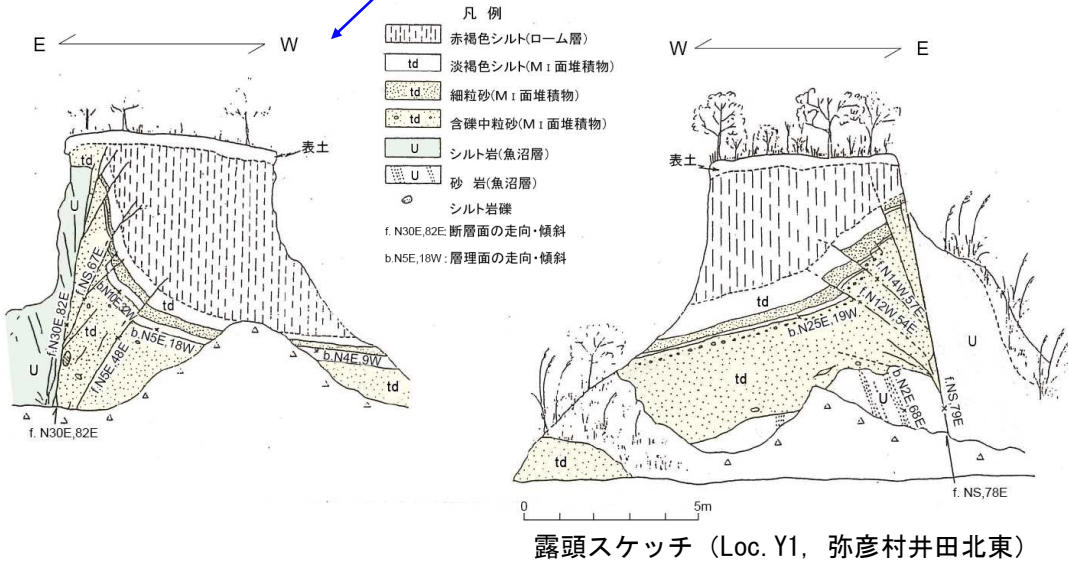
凡 例

赤褐色シルト(ローム層)

td 淡褐色シルト(MⅠ面堆積物)

td 細粒砂(MⅠ面堆積物)

td 含礫中粒砂(MⅠ面堆積物)

U シルト岩(魚沼層)

U 砂 岩(魚沼層)

シルト岩礫

f. N30E,82E: 断層面の走向・傾斜

b.N5E,18W : 層理面の走向・傾斜

E W

表土

td

U

U

td

td

f.NS,67E

b.N10E,2W

f.N30E,82E

f.N5E,48E

b.N5E,18W

b.N4E,9W

td

f. N30E,82E

W E

表土

td

f.N14W,57E

f.N12W,54E

b.N25E,19W

td

U

U

b.N2E,68E

f.NS,79E

td

f. NS,78E

0 5m

露頭スケッチ (Loc.Y1, 弥彦村井田北東)